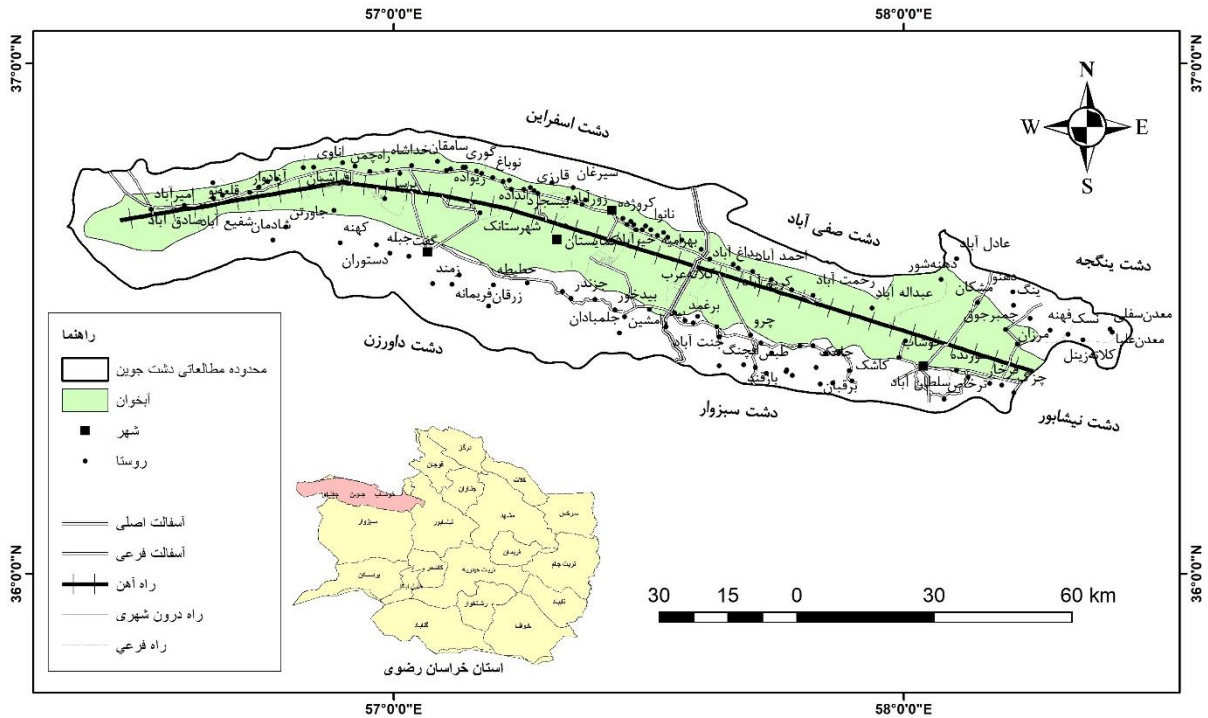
57°0'0"E
58°0'0"E
37°0'0"N
37°0'0"N
36°0'0"N
36°0'0"N
57°0'0"E
58°0'0"E

N
W
E
S

دشت اسفراین
دشت صفی آباد
دشت ینگجه
دشت داورزن
دشت سبزوار
دشت نیشابور

امیرآباد
قلعه نو
آبادوار
اناوی
راهچمن
خداشاه
سامقان
گوری
نوباغ
زیدوانه
سیرغان
قارزی
کروژده
نانوا
صادق آباد
شفیع آباد
نامدان
جاورتش
کهنه
گفت جبله
دستوران
شهرستانک
زمند
زرقان فریمانه
جزندر
بیدخور
برغمد
جلمبادان
امشین
جنت آباد
طبس
فچنگ
چرو
کاشک
برقان
احمد آباد
رحمت آباد
عبداله آباد
دهنه شور
عادل آباد
مشکان
دهنو
ینگ
خسروجوق
مزران
نسک فهنه
معدن سفلی
معدن علیا
کلاته زینل
کوهبنده
چرخ
سلطان آباد

راهنما
محدوده مطالعاتی دشت جوین
آبخوان
شهر
روستا
آسفالت اصلی
آسفالت فرعی
راه آهن
راه درون شهری
راه فرعی

استان خراسان رضوی

30 15 0 30 60 km